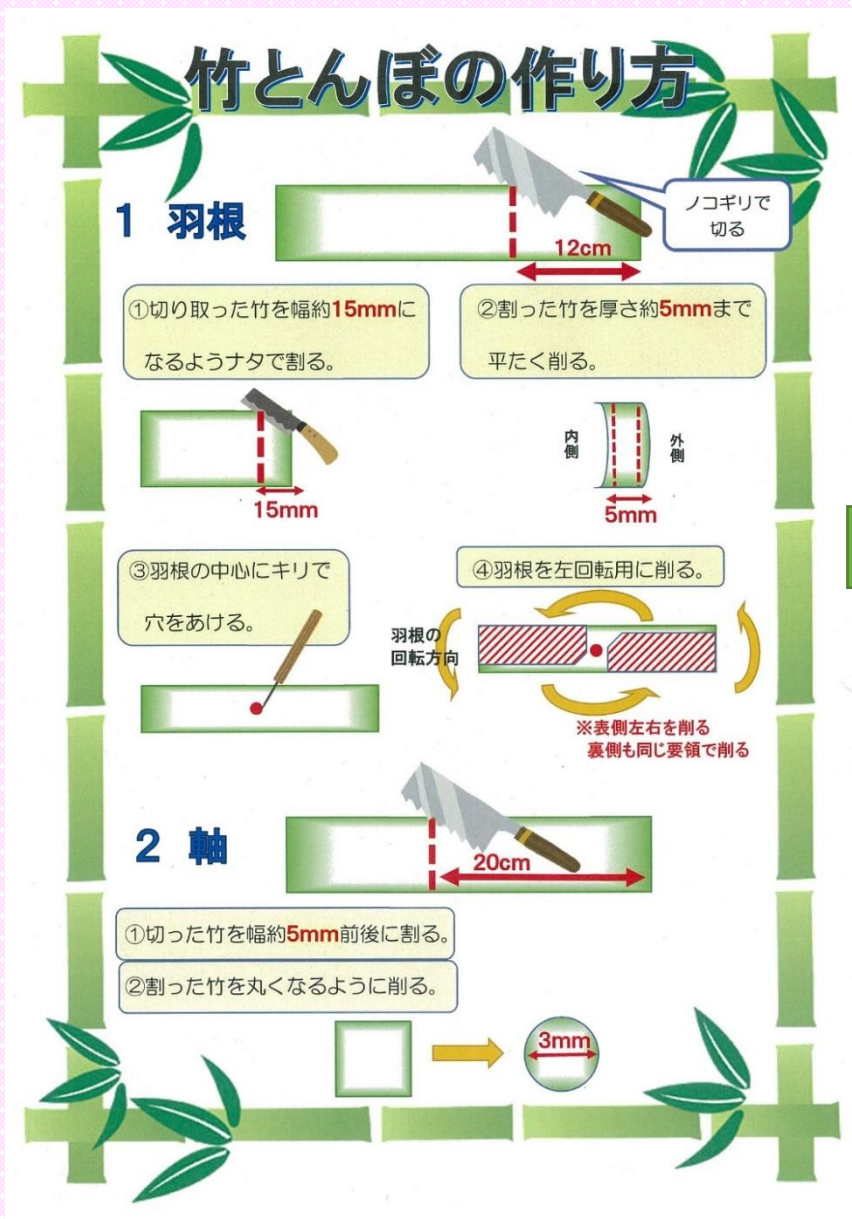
竹とんぼの作り方

1 羽根

ノコギリで切る

12cm

①切り取った竹を幅約15mmになるようナタで割る。

②割った竹を厚さ約5mmまで平たく削る。

15mm

内側

外側

5mm

③羽根の中心にキリで穴をあける。

④羽根を左回転用に削る。

羽根の回転方向

※表側左右を削る
裏側も同じ要領で削る

2 軸

20cm

①切った竹を幅約5mm前後に割る。

②割った竹を丸くなるように削る。

3mm